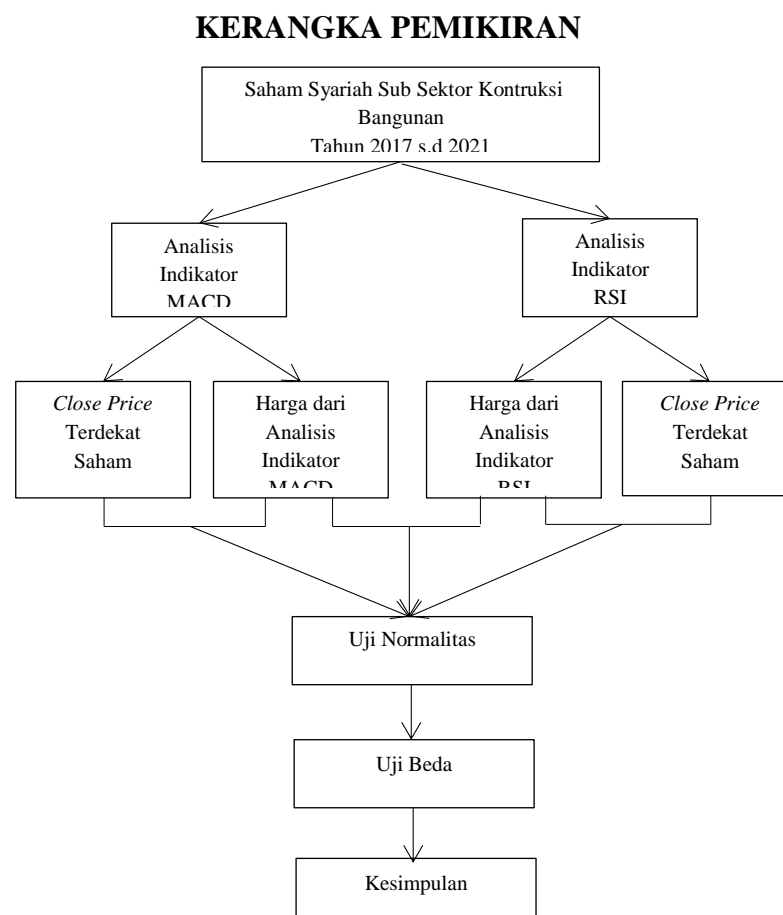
KERANGKA PEMIKIRAN

Saham Syariah Sub Sektor Kontruksi Bangunan
Tahun 2017 s.d 2021

Analisis Indikator MACD

Analisis Indikator RSI

*Close Price* Terdekat Saham

Harga dari Analisis Indikator MACD

Harga dari Analisis Indikator RSI

*Close Price* Terdekat Saham

Uji Normalitas

Uji Beda

Kesimpulan